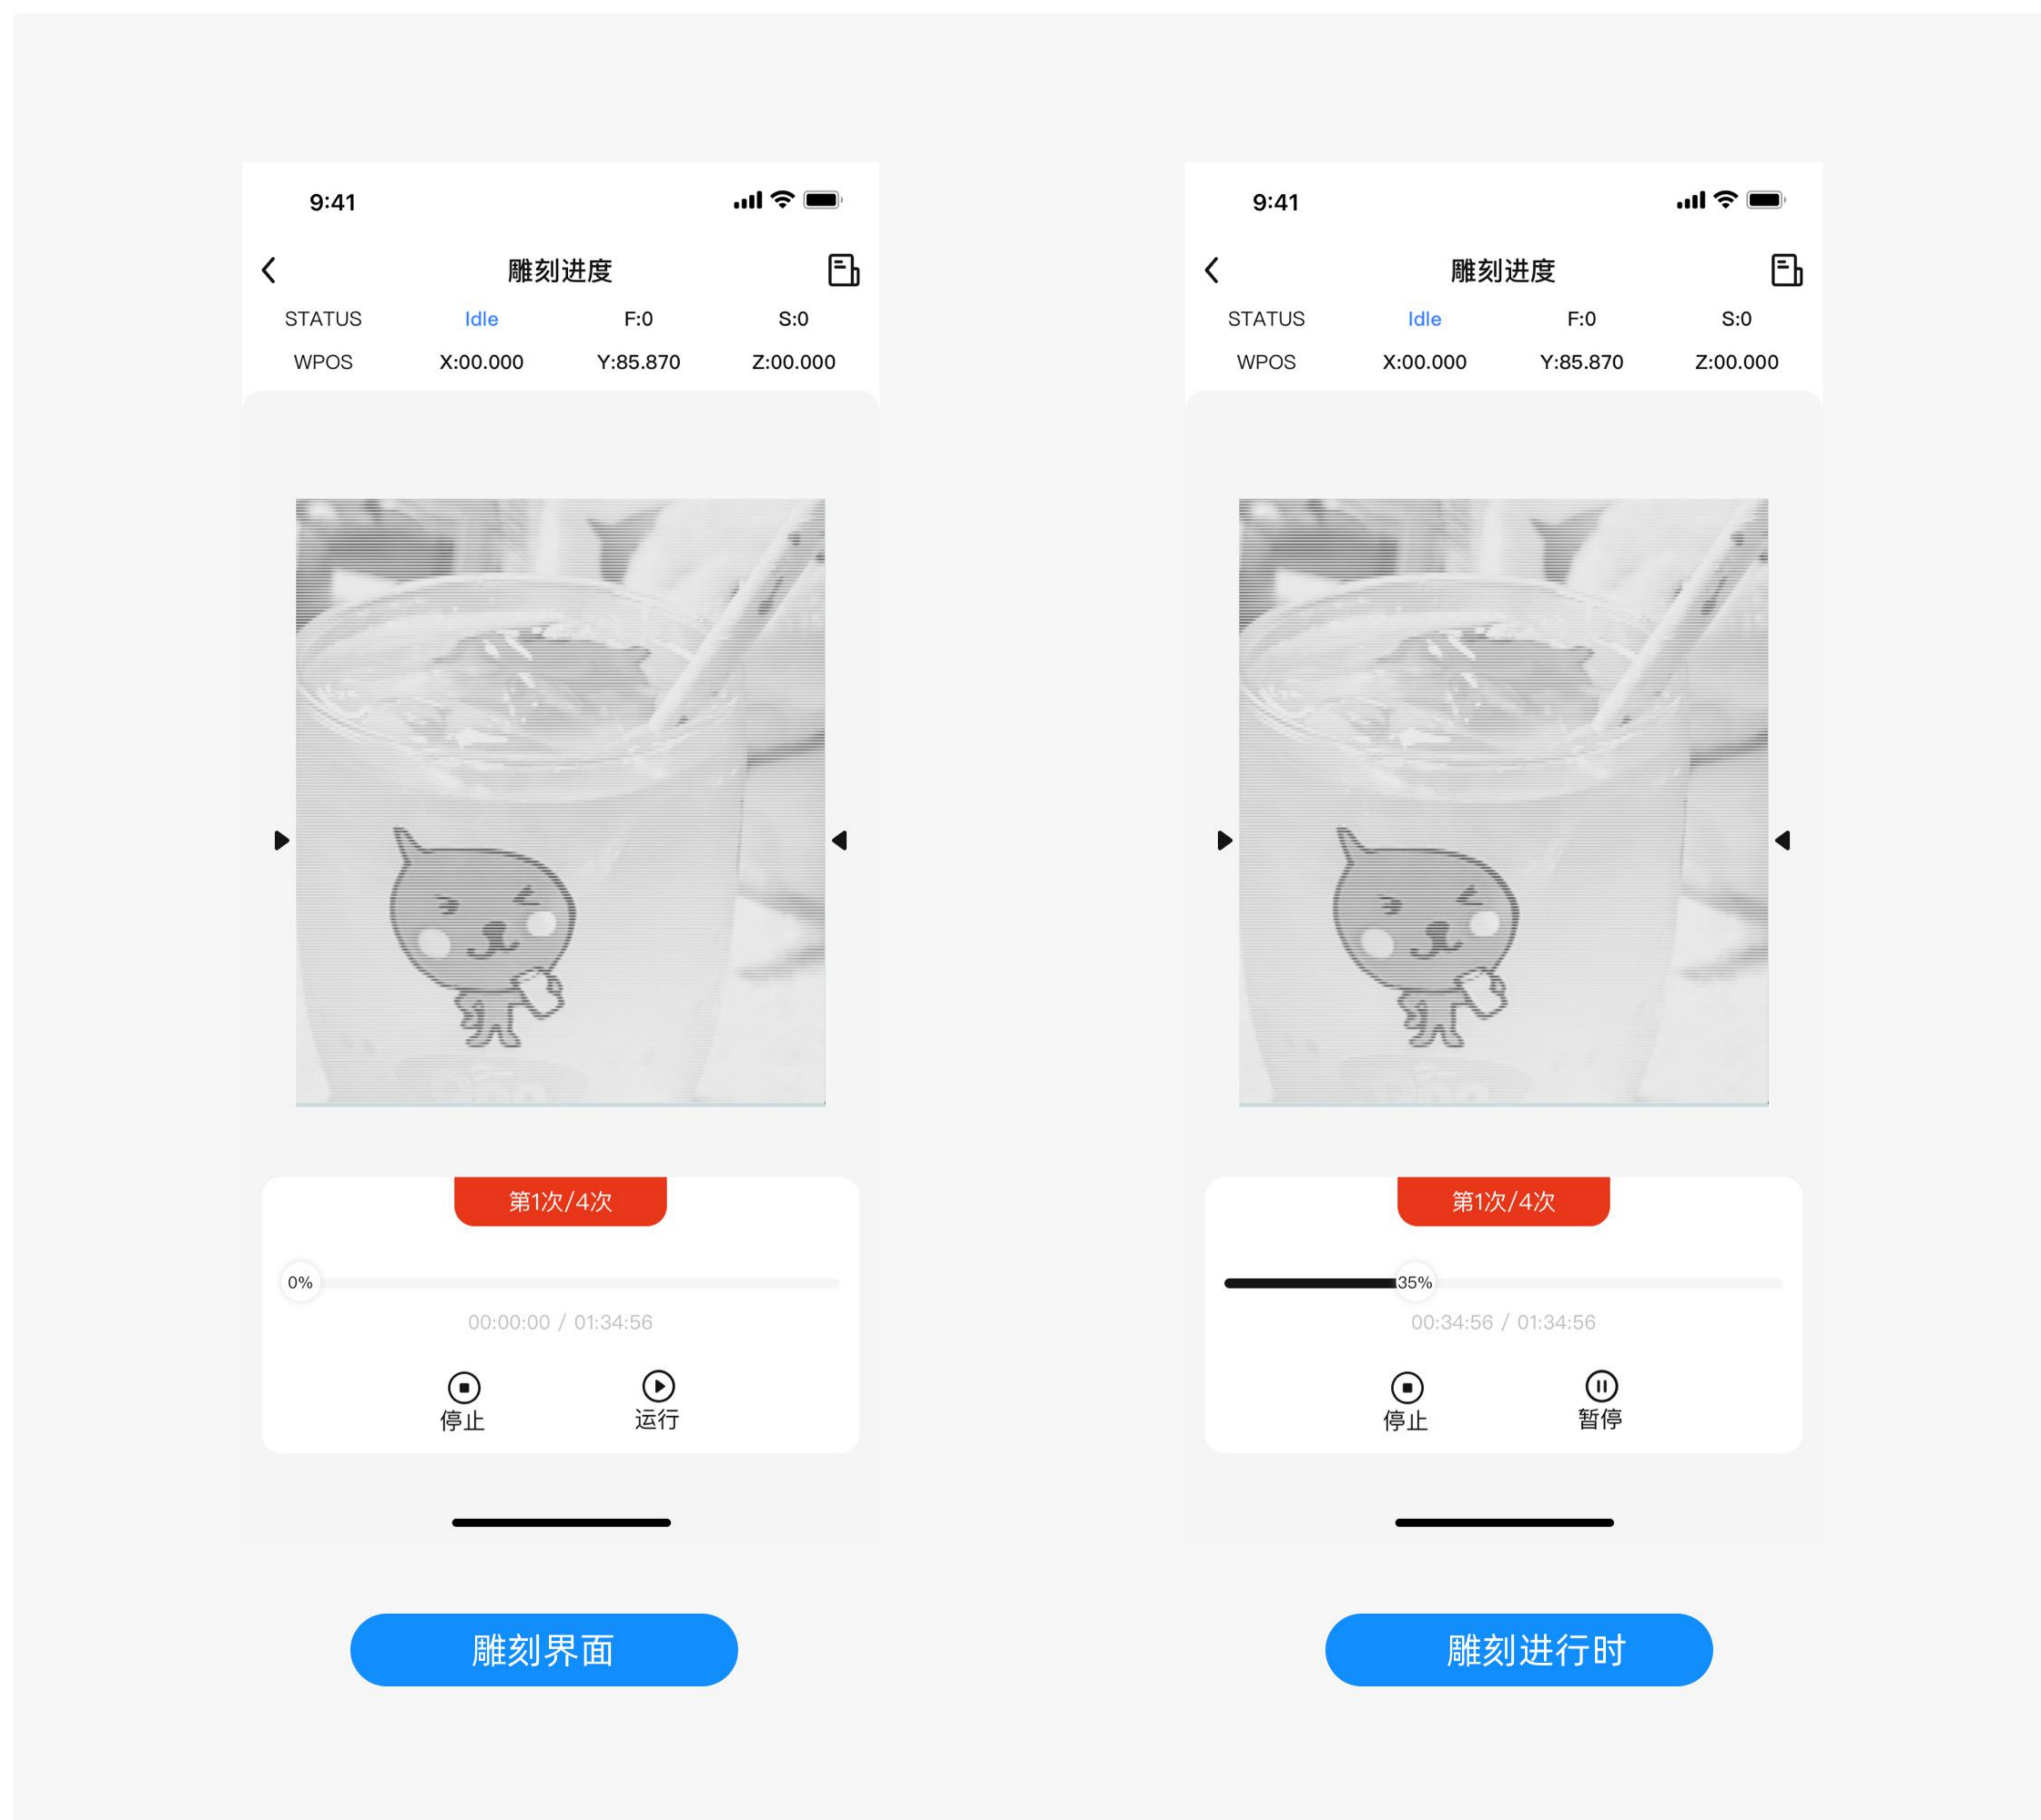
9:41

雕刻进度

| STATUS | Idle | F:0 | S:0 |
|---|---|---|---|
| WPOS | X:00.000 | Y:85.870 | Z:00.000 |

第1次/4次

0%

00:00:00 / 01:34:56

停止 运行

雕刻界面

9:41

雕刻进度

| STATUS | Idle | F:0 | S:0 |
|---|---|---|---|
| WPOS | X:00.000 | Y:85.870 | Z:00.000 |

第1次/4次

35%

00:34:56 / 01:34:56

停止 暂停

雕刻进行时